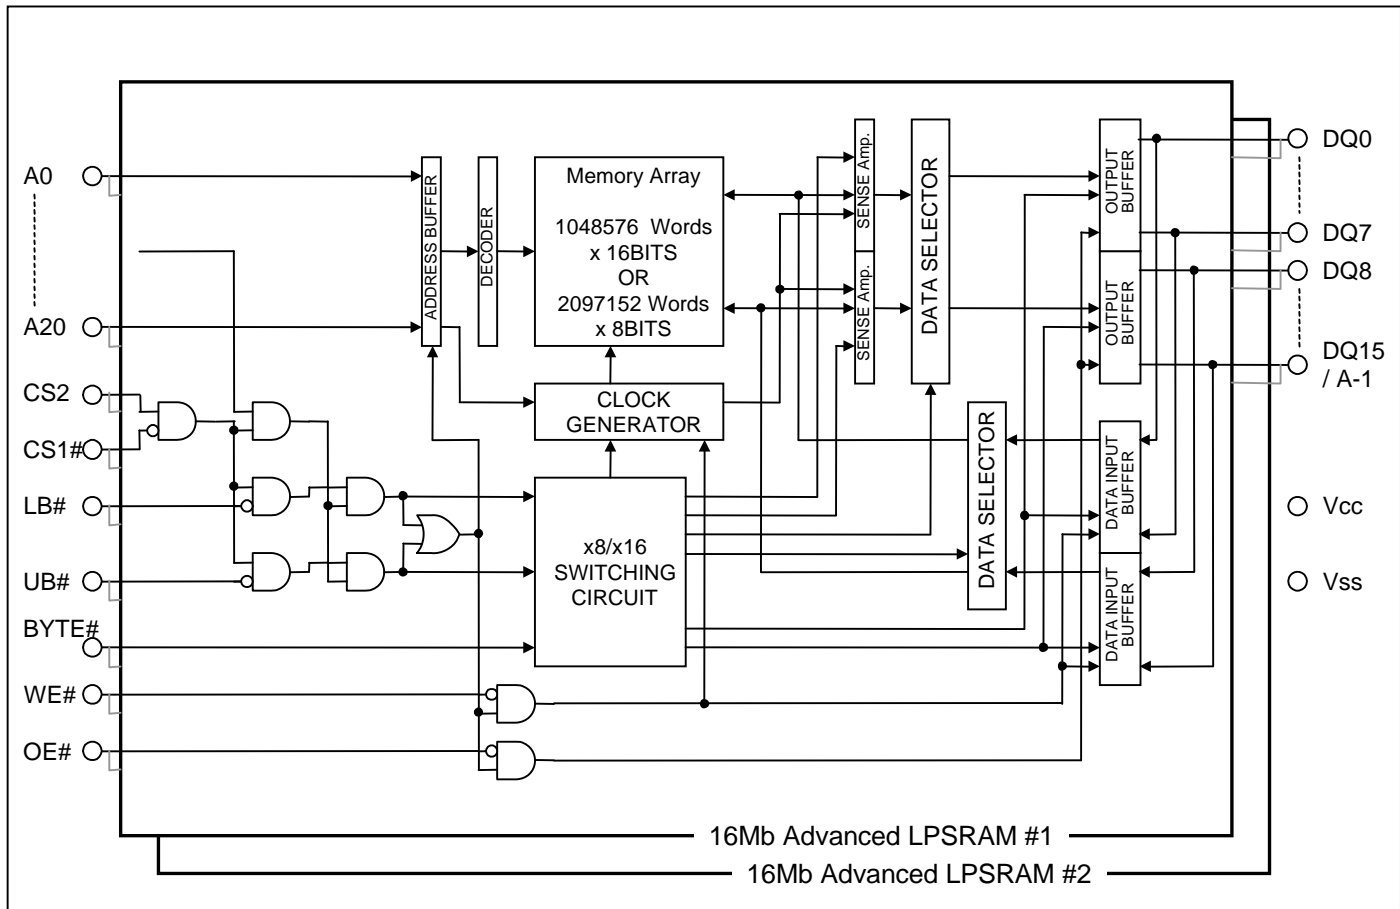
A0

A20

CS2

CS1#

LB#

UB#

BYTE#

WE#

OE#

ADDRESS BUFFER

DECODER

Memory Array

1048576 Words x 16BITS OR 2097152 Words x 8BITS

CLOCK GENERATOR

x8/x16 SWITCHING CIRCUIT

SENSE Amp.

SENSE Amp.

DATA SELECTOR

DATA SELECTOR

OUTPUT BUFFER

OUTPUT BUFFER

DATA INPUT BUFFER

DATA INPUT BUFFER

DQ0

DQ7

DQ8

DQ15 / A-1

Vcc

Vss

16Mb Advanced LPSRAM #1

16Mb Advanced LPSRAM #2